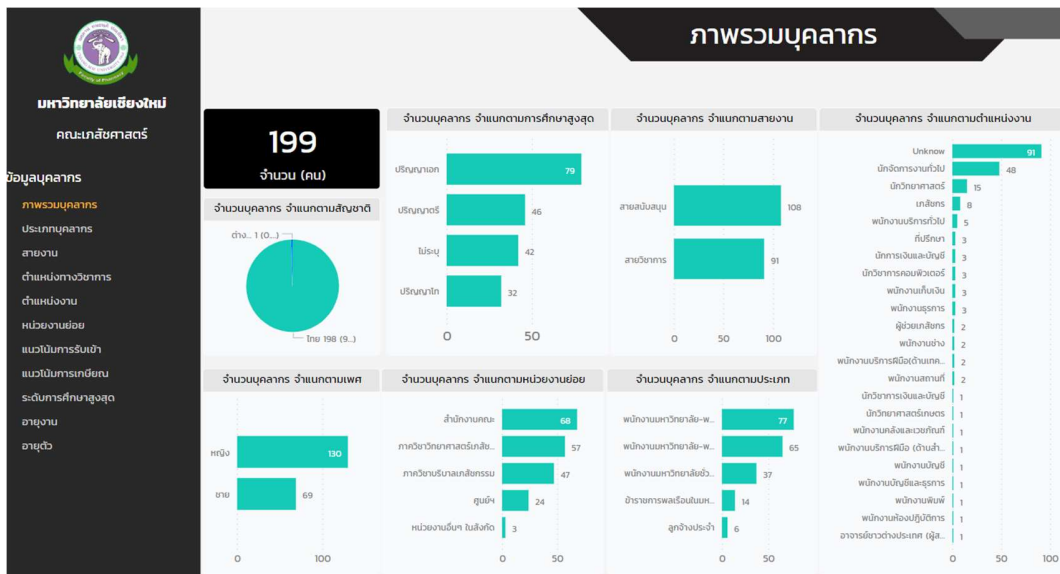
ภาพรวมบุคลากร

มหาวิทยาลัยเชียงใหม่
คณะเภสัชศาสตร์

ข้อมูลบุคลากร
ภาพรวมบุคลากร
ประเภทบุคลากร
สายงาน
ตำแหน่งทางวิชาการ
ตำแหน่งงาน
หน่วยงานย่อย
แนวโน้มการรับเข้า
แนวโน้มการเกษียณ
ระดับการศึกษาสูงสุด
อายุงาน
อายุตัว

199
จำนวน (คน)

จำนวนบุคลากร จำแนกตามสัญชาติ
ต่าง... 1 (0...)
ไทย 198 (9...)

จำนวนบุคลากร จำแนกตามการศึกษาสูงสุด
| | |
|---|---|
| ปริญญาเอก | 79 |
| ปริญญาตรี | 46 |
| ไม่ระบุ | 42 |
| ปริญญาโท | 32 |
0 50

จำนวนบุคลากร จำแนกตามสายงาน
| | |
|---|---|
| สายสนับสนุน | 108 |
| สายวิชาการ | 91 |
0 50 100

จำนวนบุคลากร จำแนกตามตำแหน่งงาน
| | |
|---|---|
| Unknow | 91 |
| นักจัดการงานทั่วไป | 48 |
| นักวิทยาศาสตร์ | 15 |
| เภสัชกร | 8 |
| พนักงานบริการทั่วไป | 5 |
| ที่ปรึกษา | 3 |
| นักการเงินและบัญชี | 3 |
| นักวิชาการคอมพิวเตอร์ | 3 |
| พนักงานเก็บเงิน | 3 |
| พนักงานธุรการ | 3 |
| ผู้ช่วยเภสัชกร | 2 |
| พนักงานช่าง | 2 |
| พนักงานบริการฝีมือ(ด้านเทค... | 2 |
| พนักงานสถานที่ | 2 |
| นักวิชาการเงินและบัญชี | 1 |
| นักวิทยาศาสตร์เกษตร | 1 |
| พนักงานคลังและเวชภัณฑ์ | 1 |
| พนักงานบริการฝีมือ (ด้านสำ... | 1 |
| พนักงานบัญชี | 1 |
| พนักงานบัญชีและธุรการ | 1 |
| พนักงานพิมพ์ | 1 |
| พนักงานห้องปฏิบัติการ | 1 |
| อาจารย์ชาวต่างประเทศ (ผู้ส... | 1 |
0 50 100

จำนวนบุคลากร จำแนกตามเพศ
| | |
|---|---|
| หญิง | 130 |
| ชาย | 69 |
0 100

จำนวนบุคลากร จำแนกตามหน่วยงานย่อย
| | |
|---|---|
| สำนักงานคณะ | 68 |
| ภาควิชาวิทยาศาสตร์เภสัช... | 57 |
| ภาควิชาบริบาลเภสัชกรรม | 47 |
| ศูนย์ฯ | 24 |
| หน่วยงานอื่นๆ ในสังกัด | 3 |
0 50

จำนวนบุคลากร จำแนกตามประเภท
| | |
|---|---|
| พนักงานมหาวิทยาลัย-พ... | 77 |
| พนักงานมหาวิทยาลัย-พ... | 65 |
| พนักงานมหาวิทยาลัยชั่ว... | 37 |
| ข้าราชการพลเรือนในมห... | 14 |
| ลูกจ้างประจำ | 6 |
0 50